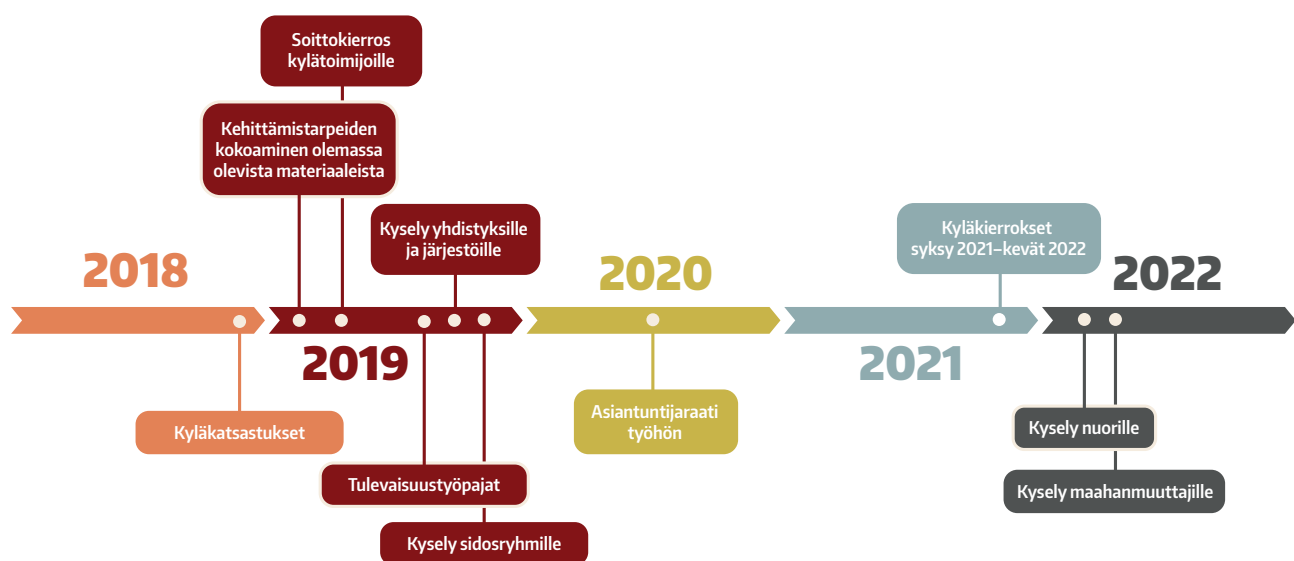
Soittokierros kylätoimijoille

Kehittämistarpeiden kokoaminen olemassa olevista materiaaleista

Kysely yhdistyksille ja järjestöille

Kyläkierrokset syksy 2021–kevät 2022

2018

2020

2022

2019

2021

Kyläkatsastukset

Asiantuntijaraati työhön

Kysely nuorille

Kysely maahanmuuttajille

Tulevaisuustyöpajat

Kysely sidosryhmille